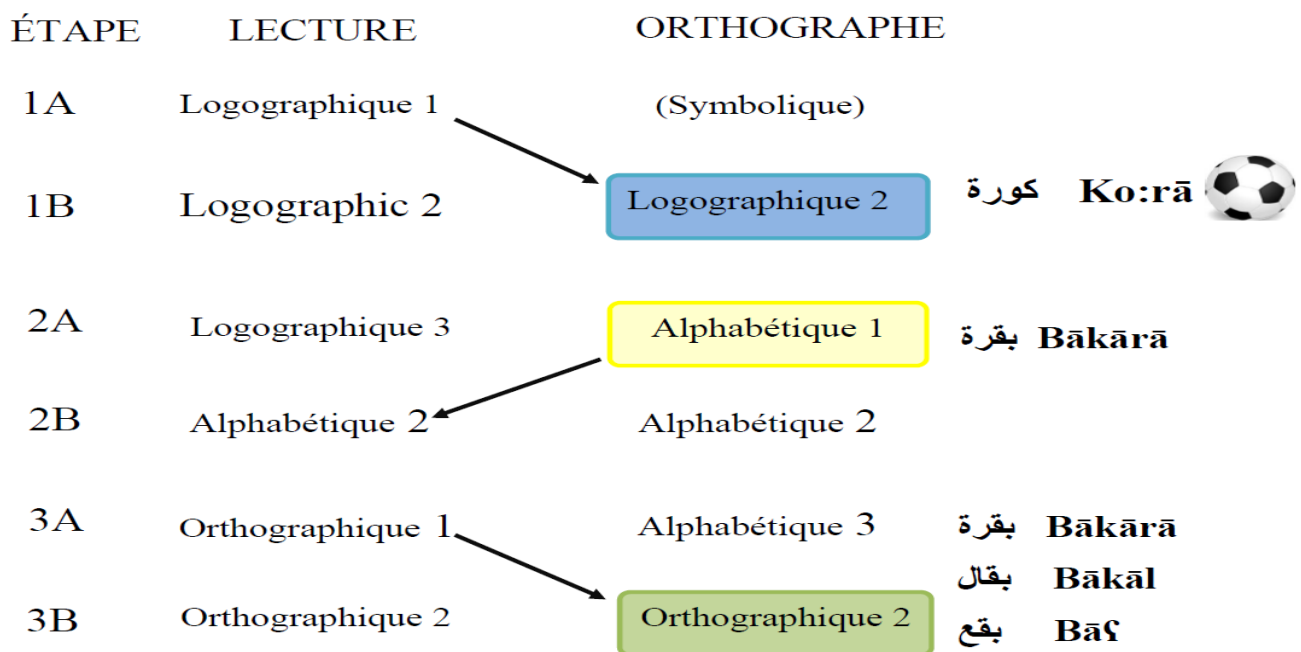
| ÉTAPE | LECTURE | ORTHOGRAPHE | |
|---|---|---|---|
| 1A | Logographique 1 | (Symbolique) | |
| 1B | Logographic 2 | Logographique 2 | كورة Ko:rā |
| 2A | Logographique 3 | Alphabétique 1 | بقرة Bākārā |
| 2B | Alphabétique 2 | Alphabétique 2 | |
| 3A | Orthographique 1 | Alphabétique 3 | بقرة Bākārā |
| | | | بقال Bākāl |
| 3B | Orthographique 2 | Orthographique 2 | بقع Bāʕ |